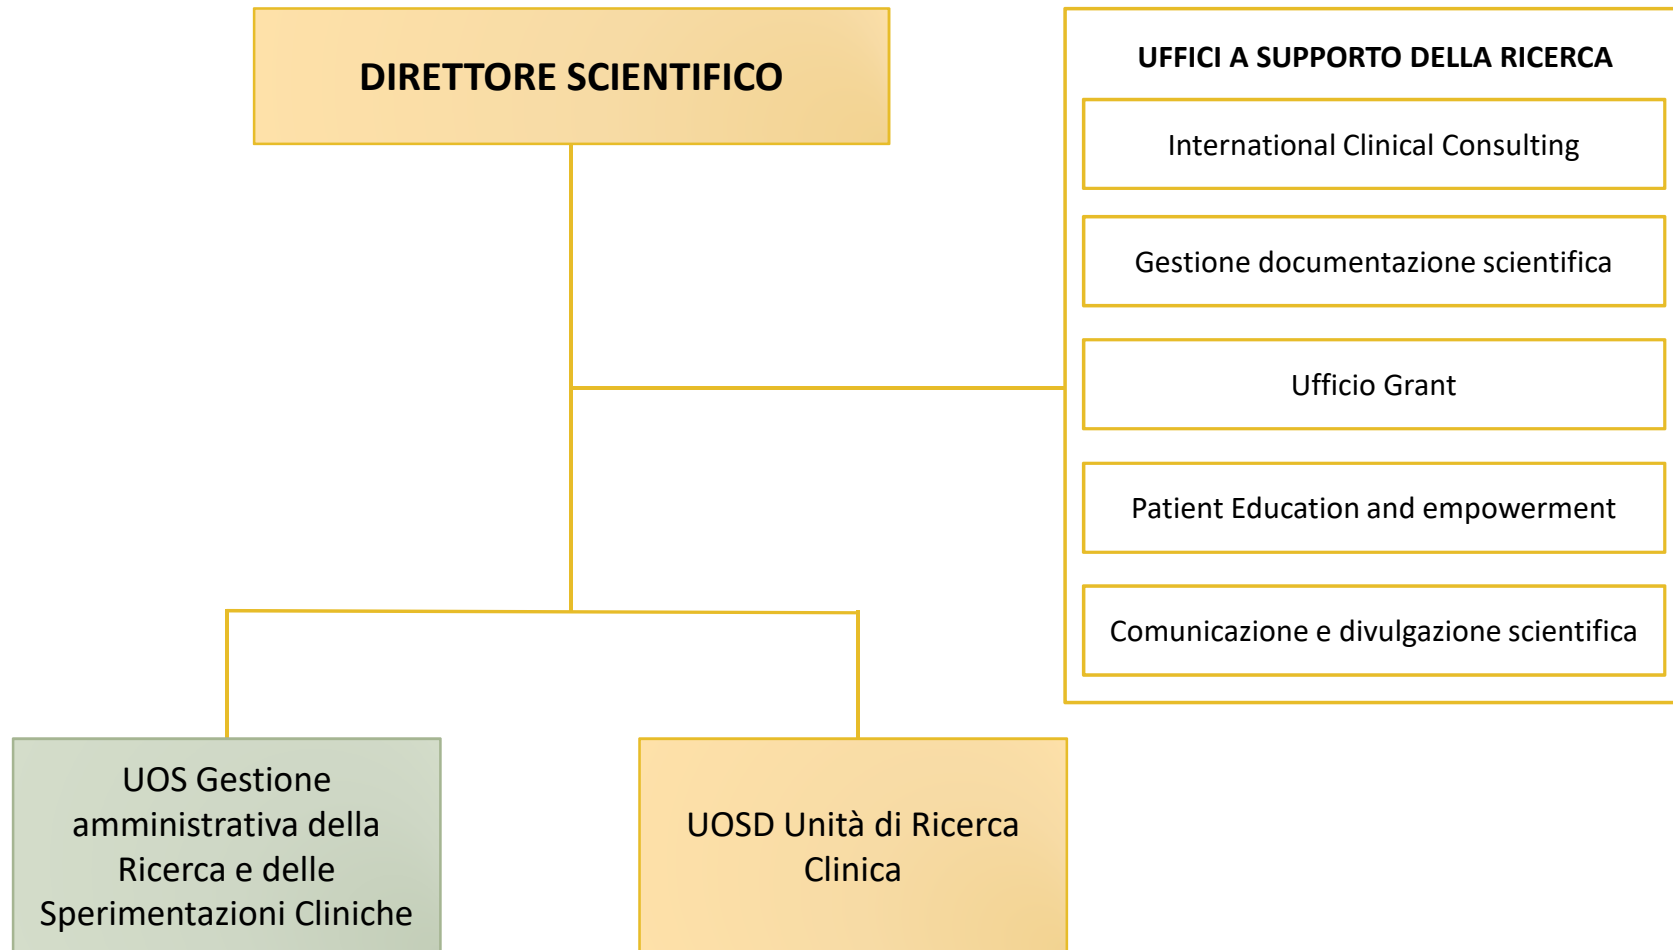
DIRETTORE SCIENTIFICO

UFFICI A SUPPORTO DELLA RICERCA

International Clinical Consulting

Gestione documentazione scientifica

Ufficio Grant

Patient Education and empowerment

Comunicazione e divulgazione scientifica

UOS Gestione amministrativa della Ricerca e delle Sperimentazioni Cliniche

UOSD Unità di Ricerca Clinica